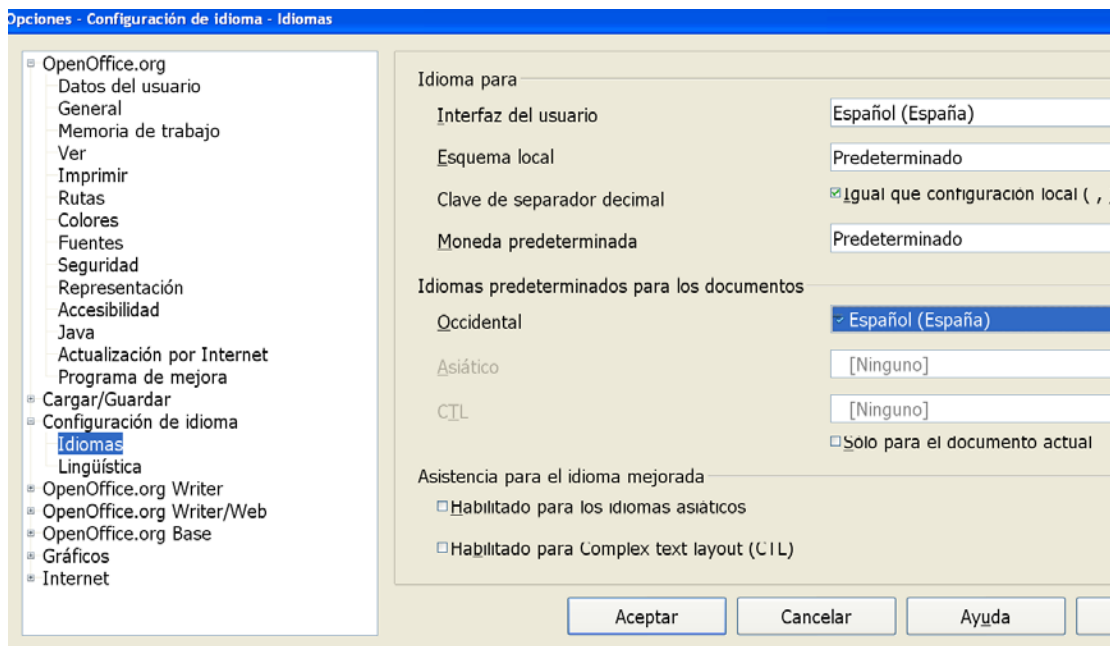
Opciones - Configuración de idioma - Idiomas

OpenOffice.org
Datos del usuario
General
Memoria de trabajo
Ver
Imprimir
Rutas
Colores
Fuentes
Seguridad
Representación
Accesibilidad
Java
Actualización por Internet
Programa de mejora
Cargar/Guardar
Configuración de idioma
Idiomas
Lingüística
OpenOffice.org Writer
OpenOffice.org Writer/Web
OpenOffice.org Base
Gráficos
Internet

Idioma para
Interfaz del usuario
Español (España)
Esquema local
Predeterminado
Clave de separador decimal
Igual que configuración local ( , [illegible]
Moneda predeterminada
Predeterminado

Idiomas predeterminados para los documentos
Occidental
Español (España)
Asiático
[Ninguno]
CTL
[Ninguno]
Sólo para el documento actual

Asistencia para el idioma mejorada
Habilitado para los idiomas asiáticos
Habilitado para Complex text layout (CTL)

Aceptar
Cancelar
Ayuda